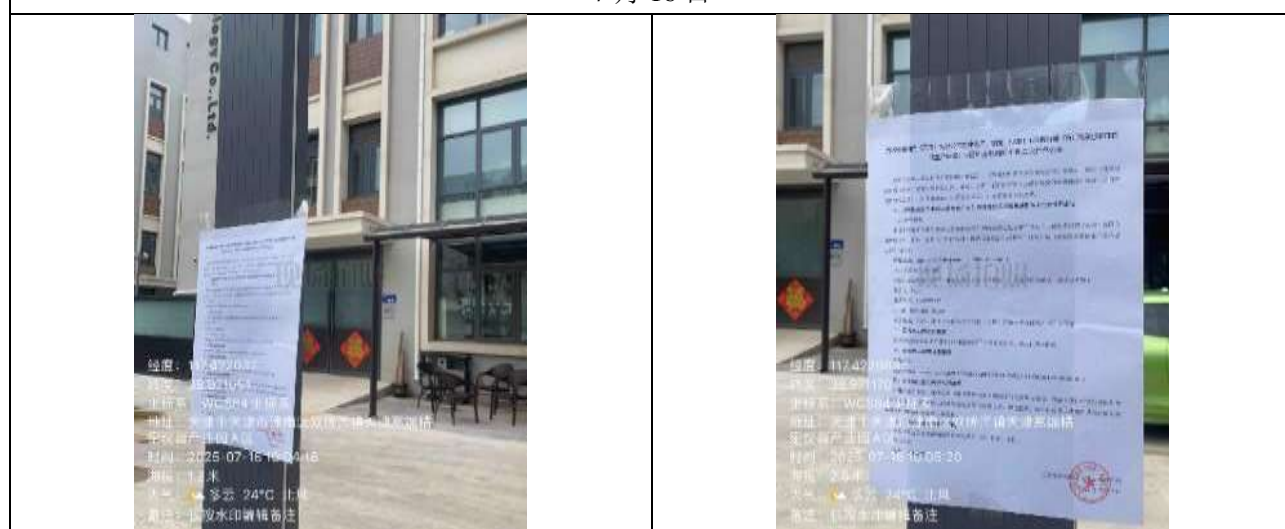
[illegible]

| | |
|---|---|
| Co.,Ltd. 经度：117.42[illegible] 纬度：38.9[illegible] 坐标系：WGS84坐标系 地址：天津市天津市津南区双桥河镇天津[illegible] 宝区智产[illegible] 时间：2025-07-16 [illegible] 海拔：1.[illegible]米 天气：多云 24°C 北风 备注：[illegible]备注 | 经度：117.42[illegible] 纬度：38.9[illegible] 坐标系：WGS84坐标系 地址：天津市天津市津南区双桥河镇天津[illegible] 宝区智产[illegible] 时间：2025-07-16 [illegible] 海拔：2.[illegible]米 天气：多云 24°C 北风 备注：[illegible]备注 |